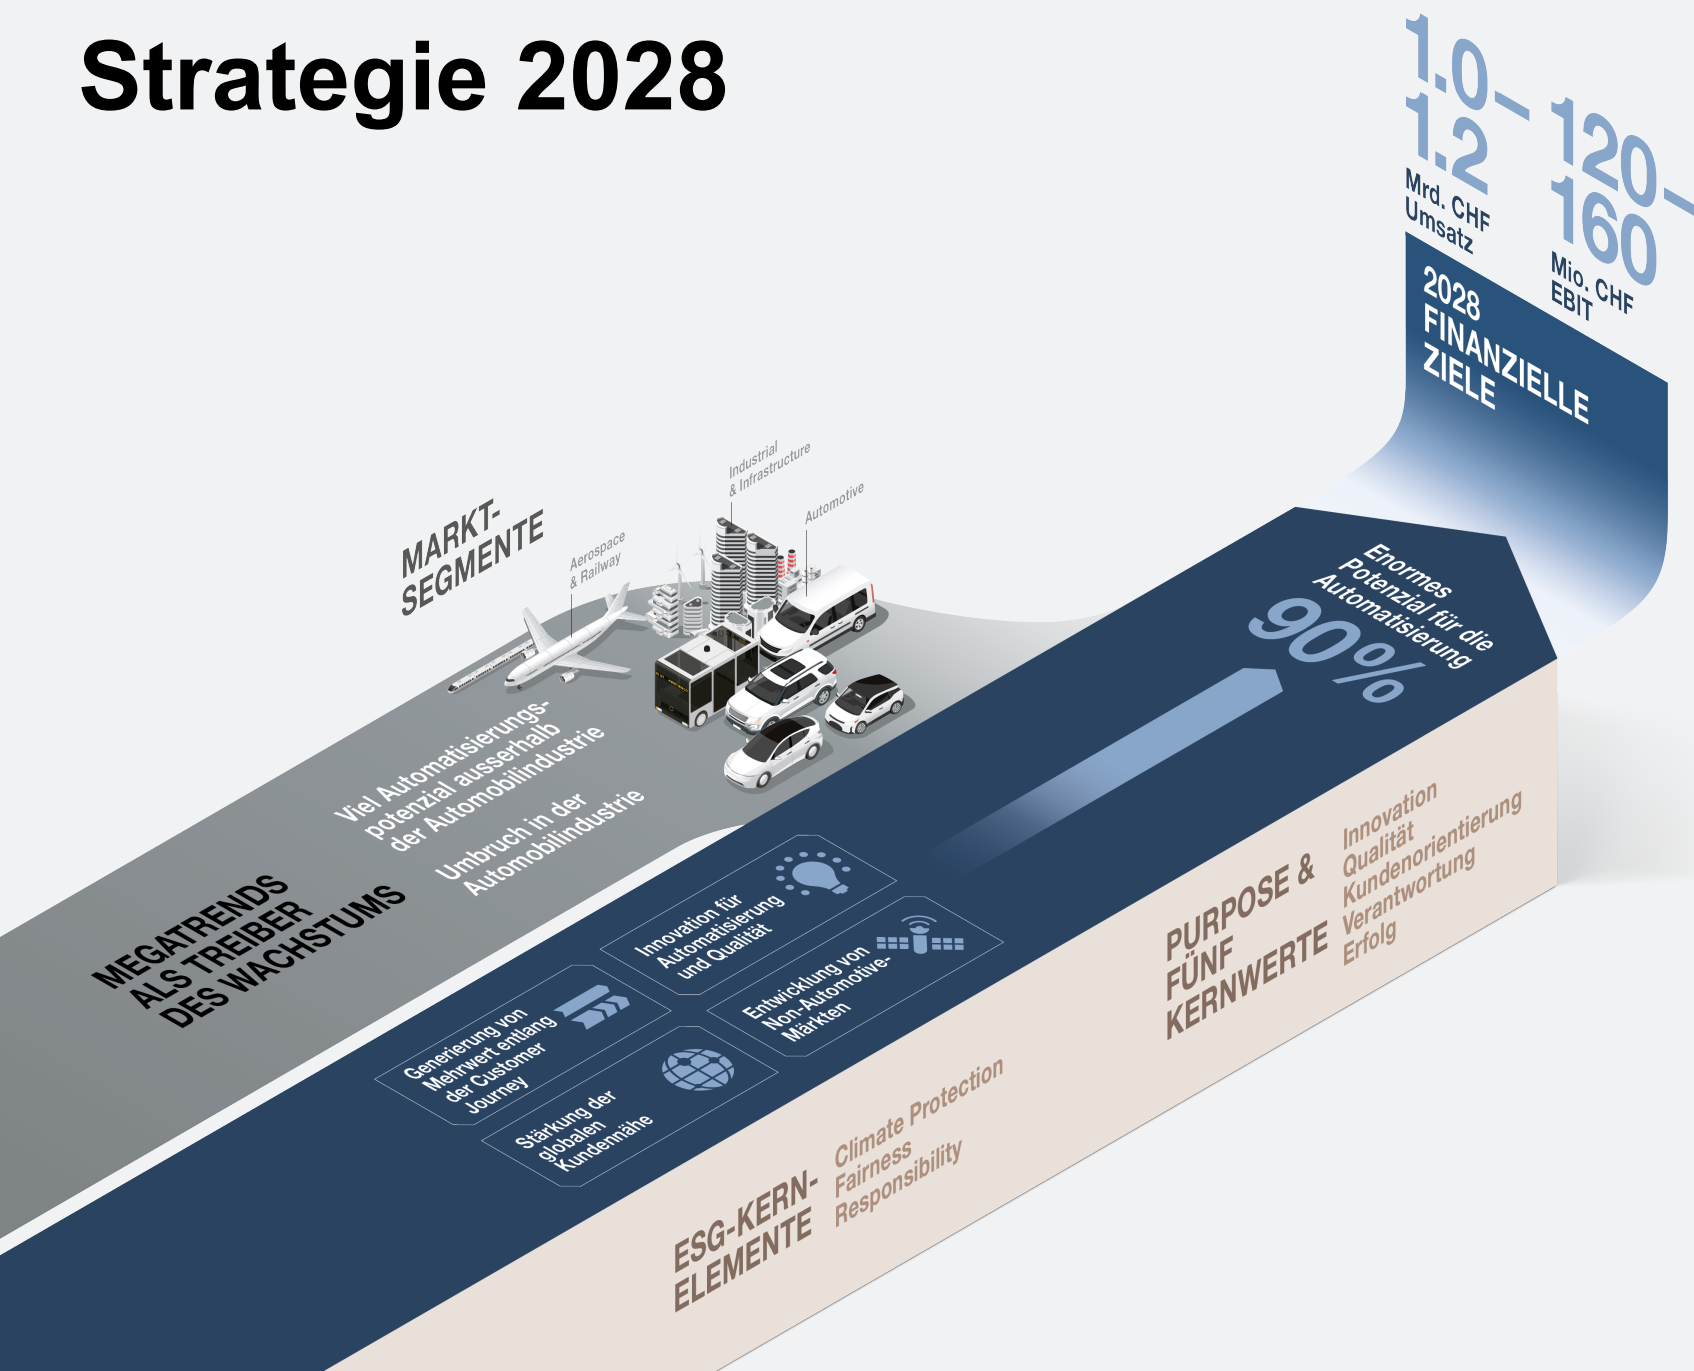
Strategie 2028

1.0–1.2
Mrd. CHF
Umsatz

120–160
Mio. CHF
EBIT

2028
FINANZIELLE
ZIELE

MARKT-
SEGMENTE

Aerospace
& Railway

Industrial
& Infrastructure

Automotive

Enormes
Potenzial für die
Automatisierung

90%

Viel Automatisierungspotenzial ausserhalb der Automobilindustrie

Umbruch in der Automobilindustrie

MEGATRENDS
ALS TREIBER
DES WACHSTUMS

Innovation für Automatisierung und Qualität

Entwicklung von Non-Automotive-Märkten

Generierung von Mehrwert entlang der Customer Journey

Stärkung der globalen Kundennähe

PURPOSE &
FÜNF
KERNWERTE

Innovation
Qualität
Kundenorientierung
Verantwortung
Erfolg

ESG-KERN-
ELEMENTE

Climate Protection
Fairness
Responsibility